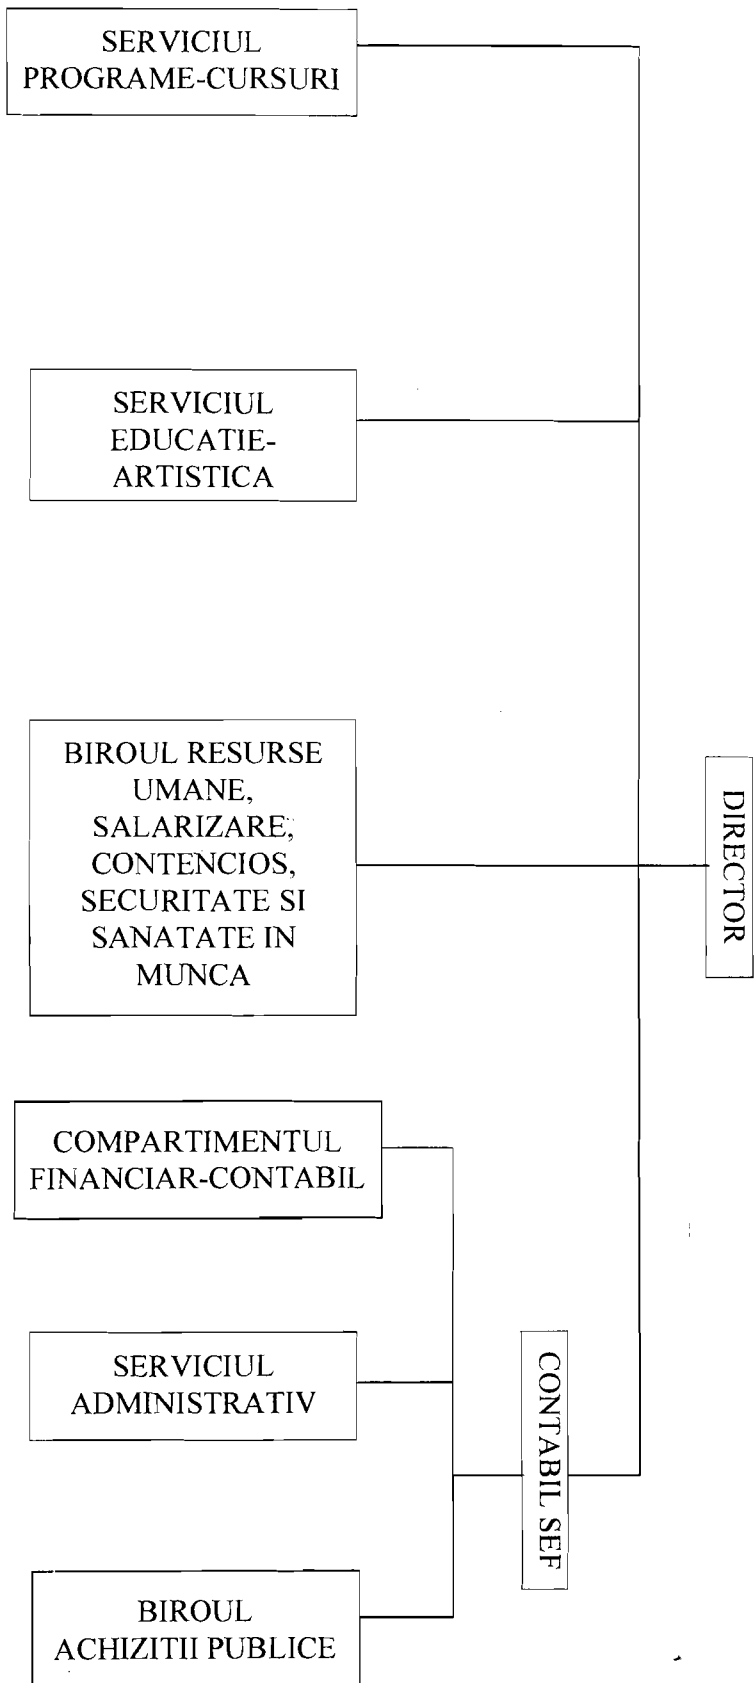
SERVICIUL PROGRAME-CURSURI

SERVICIUL EDUCATIE-ARTISTICA

BIROUL RESURSE UMANE, SALARIZARE, CONTENCIOS, SECURITATE SI SANATATE IN MUNCA

DIRECTOR

COMPARTIMENTUL FINANCIAR-CONTABIL

SERVICIUL ADMINISTRATIV

CONTABIL SEF

BIROUL ACHIZITII PUBLICE